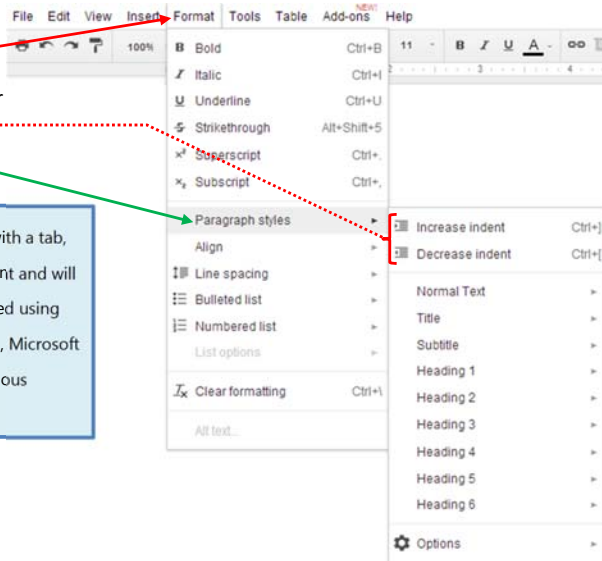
File Edit View Insert Format Tools Table Add-ons NEW! Help

100%

11

B I U A

Bold Ctrl+B
Italic Ctrl+I
Underline Ctrl+U
Strikethrough Alt+Shift+5
Superscript Ctrl+.
Subscript Ctrl+,
Paragraph styles
Align
Line spacing
Bulleted list
Numbered list
List options
Clear formatting Ctrl+\
Alt text...

Increase indent Ctrl+]
Decrease indent Ctrl+[
Normal Text
Title
Subtitle
Heading 1
Heading 2
Heading 3
Heading 4
Heading 5
Heading 6
Options

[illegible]ith a tab,
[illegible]nt and will
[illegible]ed using
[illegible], Microsoft
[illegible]ous